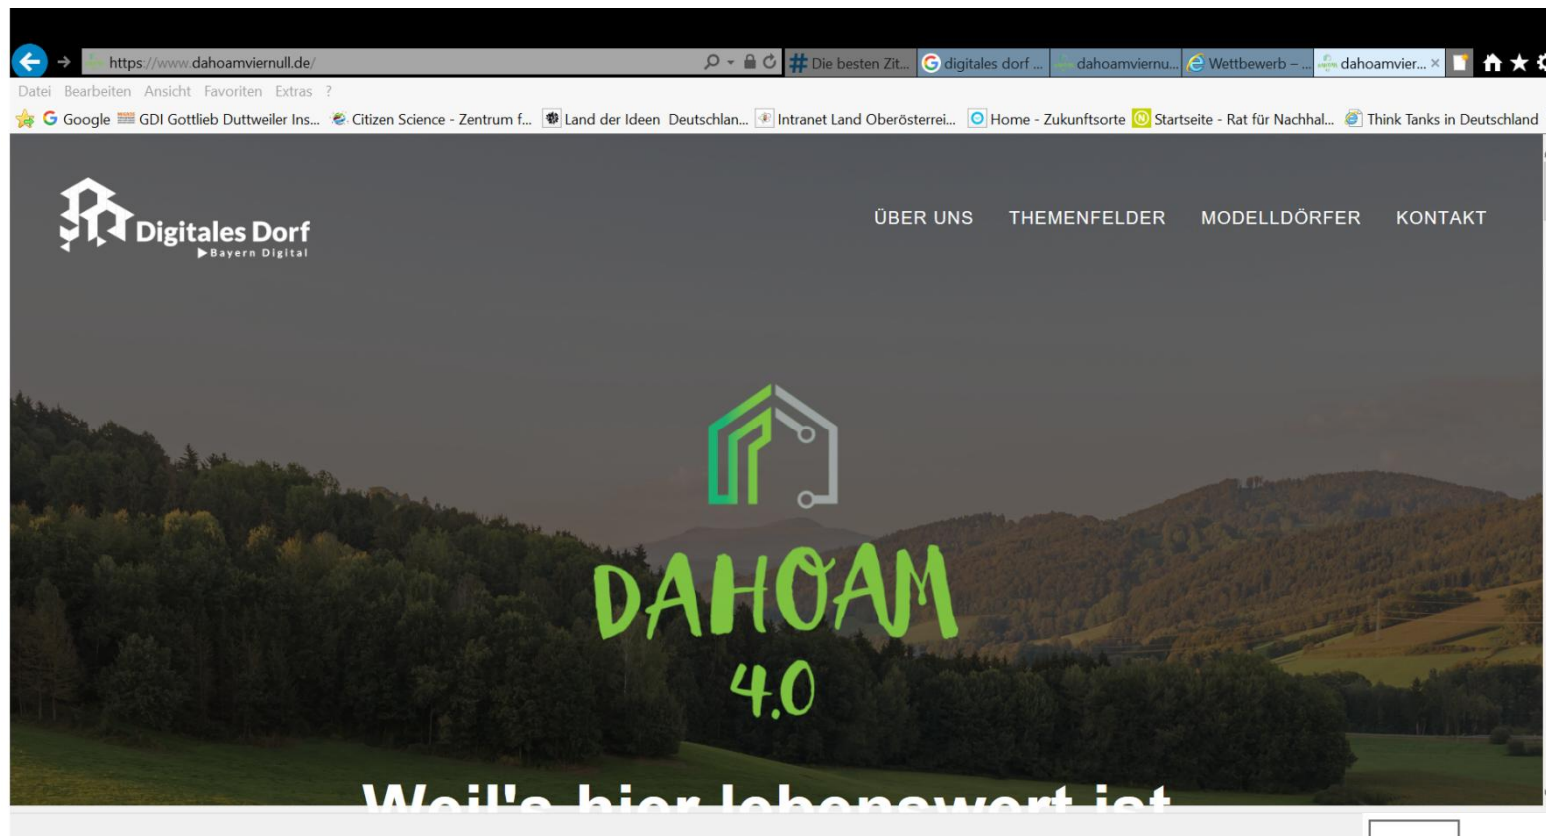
https://www.dahoamviernull.de/
Die besten Zit... digitales dorf ... dahoamviernu... Wettbewerb – ... dahoamvier...
Datei Bearbeiten Ansicht Favoriten Extras ?
Google GDI Gottlieb Duttweiler Ins... Citizen Science - Zentrum f... Land der Ideen Deutschlan... Intranet Land Oberösterrei... Home - Zukunftsorte Startseite - Rat für Nachhal... Think Tanks in Deutschland

Digitales Dorf
Bayern Digital

ÜBER UNS THEMENFELDER MODELLDÖRFER KONTAKT

DAHOAM
4.0

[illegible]